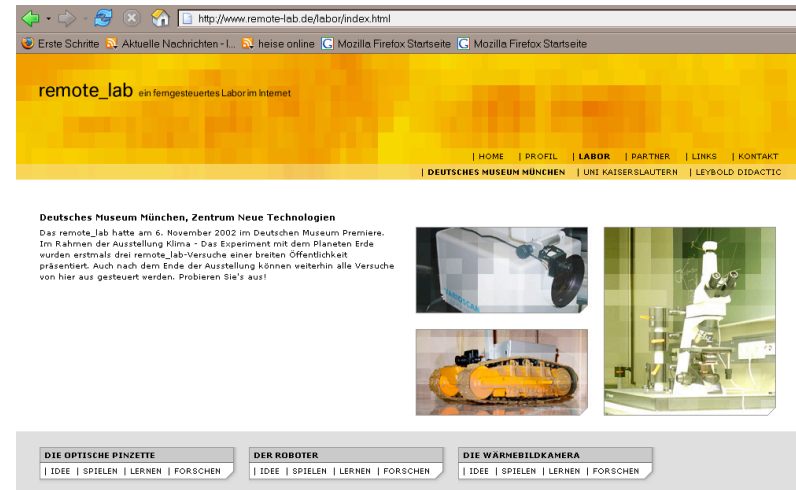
http://www.remote-lab.de/labor/index.html

Erste Schritte  Aktuelle Nachrichten - I...  heise online  Mozilla Firefox Startseite  Mozilla Firefox Startseite

remote_lab ein ferngesteuertes Labor im Internet

| HOME | PROFIL | LABOR | PARTNER | LINKS | KONTAKT

| DEUTSCHES MUSEUM MÜNCHEN | UNI KAISERSLAUTERN | LEYBOLD DIDACTIC

Deutsches Museum München, Zentrum Neue Technologien

Das remote_lab hatte am 6. November 2002 im Deutschen Museum Premiere. Im Rahmen der Ausstellung Klima - Das Experiment mit dem Planeten Erde wurden erstmals drei remote_lab-Versuche einer breiten Öffentlichkeit präsentiert. Auch nach dem Ende der Ausstellung können weiterhin alle Versuche von hier aus gesteuert werden. Probieren Sie's aus!

DIE OPTISCHE PINZETTE
| IDEE | SPIELEN | LERNEN | FORSCHEN

DER ROBOTER
| IDEE | SPIELEN | LERNEN | FORSCHEN

DIE WÄRMEBILDKAMERA
| IDEE | SPIELEN | LERNEN | FORSCHEN